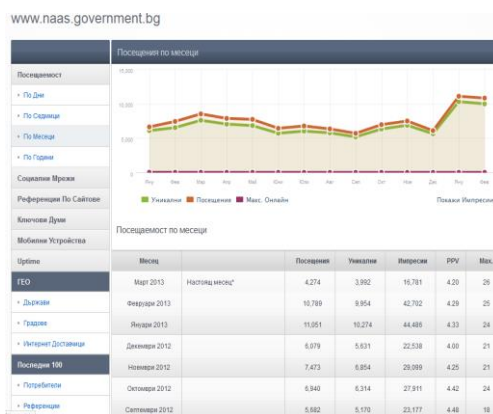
www.naas.government.bg

Посещения по месеци

Посещаемост
• По Дни
• По Седмици
• По Месеци
• По Години
Социални Мрежи
Референции По Сайтове
Ключови Думи
Мобилни Устройства
Uptime
ГЕО
• Държави
• Градове
• Интернет Доставчици
Последни 100
• Потребители
• Референции

15,000
10,000
5,000

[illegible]

Уникални Посещения Макс. Онлайн

Покажи Импресии

Посещаемост по месеци

| Месец | | Посещения | Уникални | Импресии | PPV | Max. |
|---|---|---|---|---|---|---|
| Март 2013 | Настоящ месец* | 4,274 | 3,992 | 16,781 | 4.20 | 26 |
| Февруари 2013 | | 10,789 | 9,954 | 42,702 | 4.29 | 25 |
| Януари 2013 | | 11,051 | 10,274 | 44,486 | 4.33 | 24 |
| Декември 2012 | | 6,079 | 5,631 | 22,538 | 4.00 | 21 |
| Ноември 2012 | | 7,473 | 6,854 | 29,099 | 4.25 | 21 |
| Октомври 2012 | | 6,940 | 6,314 | 27,911 | 4.42 | 24 |
| Септември 2012 | | 5,582 | 5,170 | 23,177 | 4.48 | 18 |